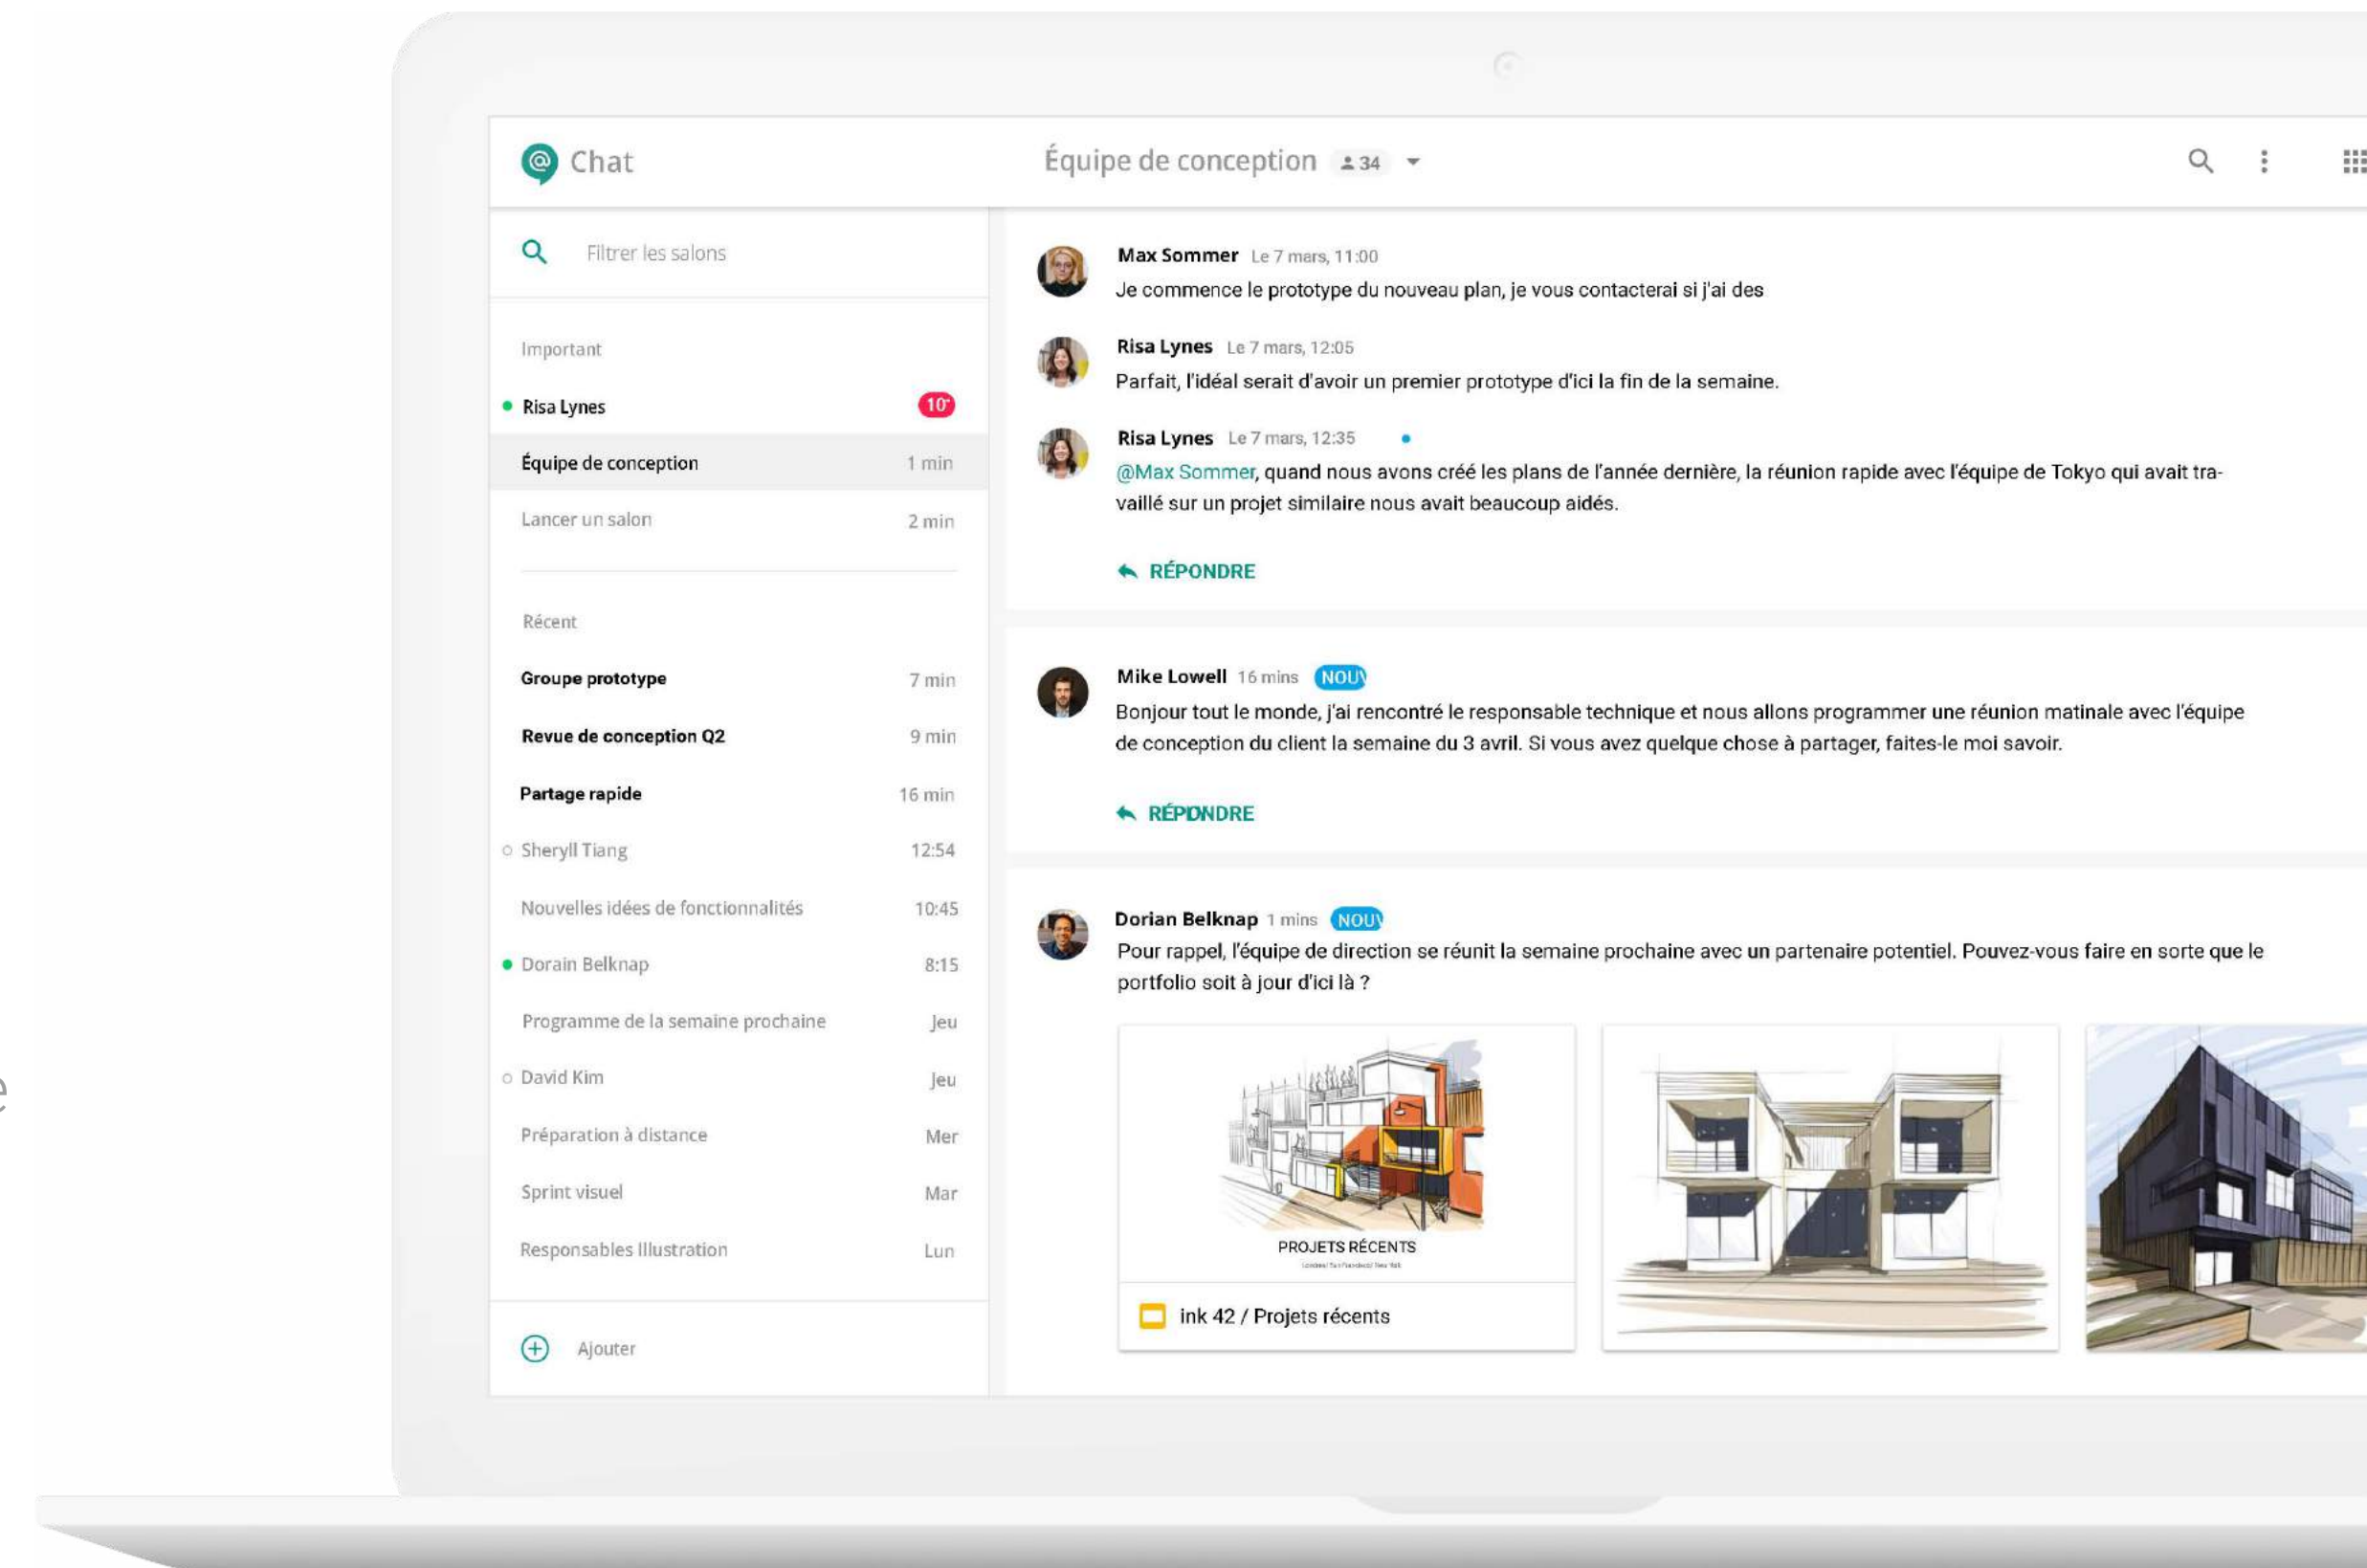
Chat

Équipe de conception 34

Filtrer les salons

Important

Risa Lynes 10

Équipe de conception 1 min

Lancer un salon 2 min

Récent

Groupe prototype 7 min

Revue de conception Q2 9 min

Partage rapide 16 min

Sheryll Tiang 12:54

Nouvelles idées de fonctionnalités 10:45

Dorain Belknap 8:15

Programme de la semaine prochaine Jeu

David Kim Jeu

Préparation à distance Mer

Sprint visuel Mar

Responsables Illustration Lun

Ajouter

Max Sommer Le 7 mars, 11:00
Je commence le prototype du nouveau plan, je vous contacterai si j'ai des

Risa Lynes Le 7 mars, 12:05
Parfait, l'idéal serait d'avoir un premier prototype d'ici la fin de la semaine.

Risa Lynes Le 7 mars, 12:35
@Max Sommer, quand nous avons créé les plans de l'année dernière, la réunion rapide avec l'équipe de Tokyo qui avait travaillé sur un projet similaire nous avait beaucoup aidés.

RÉPONDRE

Mike Lowell 16 mins NOUV
Bonjour tout le monde, j'ai rencontré le responsable technique et nous allons programmer une réunion matinale avec l'équipe de conception du client la semaine du 3 avril. Si vous avez quelque chose à partager, faites-le moi savoir.

RÉPONDRE

Dorian Belknap 1 mins NOUV
Pour rappel, l'équipe de direction se réunit la semaine prochaine avec un partenaire potentiel. Pouvez-vous faire en sorte que le portfolio soit à jour d'ici là ?

PROJETS RÉCENTS

ink 42 / Projets récents